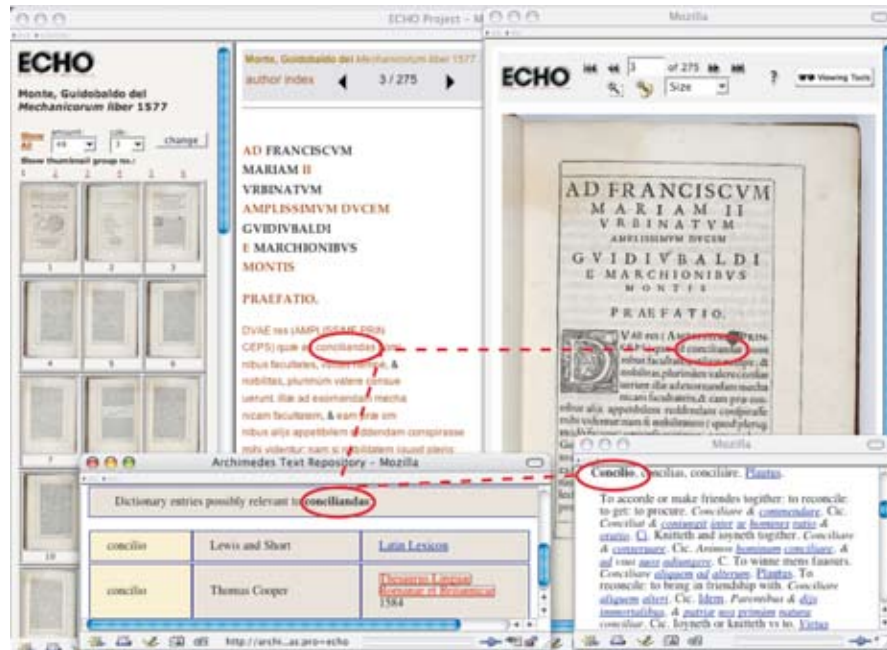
ECHO Project - M

Mozilla

ECHO

Monte, Guidobaldo del Mechanicorum liber 1577

Show All

change

Show thumbnail group no.:

1 2 3 4 5 6

1 2 3 4 5 6 7 8 9 10

Monte, Guidobaldo del Mechanicorum liber 1577

author index

3 / 275

AD FRANCISCVM MARIAM II VRBINATVM AMPLISSIMVM DVCEM GVIDIVBALDI E MARCHIONIBVS MONTIS

PRAEFATIO.

QVAE res (AMPLISSIME PRINCEPS) quae ad conciliandas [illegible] nibus facultates, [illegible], & nobilitas, plurimum valere consue uerunt. illae ad exorinandam mecha nicam facultatem, & eam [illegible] om nibus aliis appetibilem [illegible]dendam conspirasse mihi videntur: nam si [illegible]

ECHO

3 of 275

Size

?

Viewing Tools

AD FRANCISCVM MARIAM II VRBINATVM AMPLISSIMVM DVCEM GVIDIVBALDI E MARCHIONIBVS MONTIS

PRAEFATIO.

Archimedes Text Repository - Mozilla

Dictionary entries possibly relevant to conciliandas

| concilio | Lewis and Short | Latin Lexicon |
|---|---|---|
| concilio | Thomas Cooper | Thesaurus Linguae Romanae et Britannicae 1584 |

http://archi...as.pro=echo

Mozilla

Concilio, concilias, conciliare. Plautus.

To accorde or make friendes togither: to reconcile: to get: to procure. Conciliare & commendare. Cic. Conciliat & coniungit inter se homines ratio & oratio. Cic. Knitteth and ioyneth together. Conciliare & conteruare. Cic. Animos hominum conciliare, & ad vsus suos adiungere. C. To winne mens fauours. Conciliare aliquem ad alterum. Plautus. To reconcile: to bring in friendship with. Conciliare aliquem alteri. Cic. Idem. Parentibus & diis immortalibus, & patriae nos primum natura conciliat. Cic. Ioyneth or knitteth vs to. Virtus